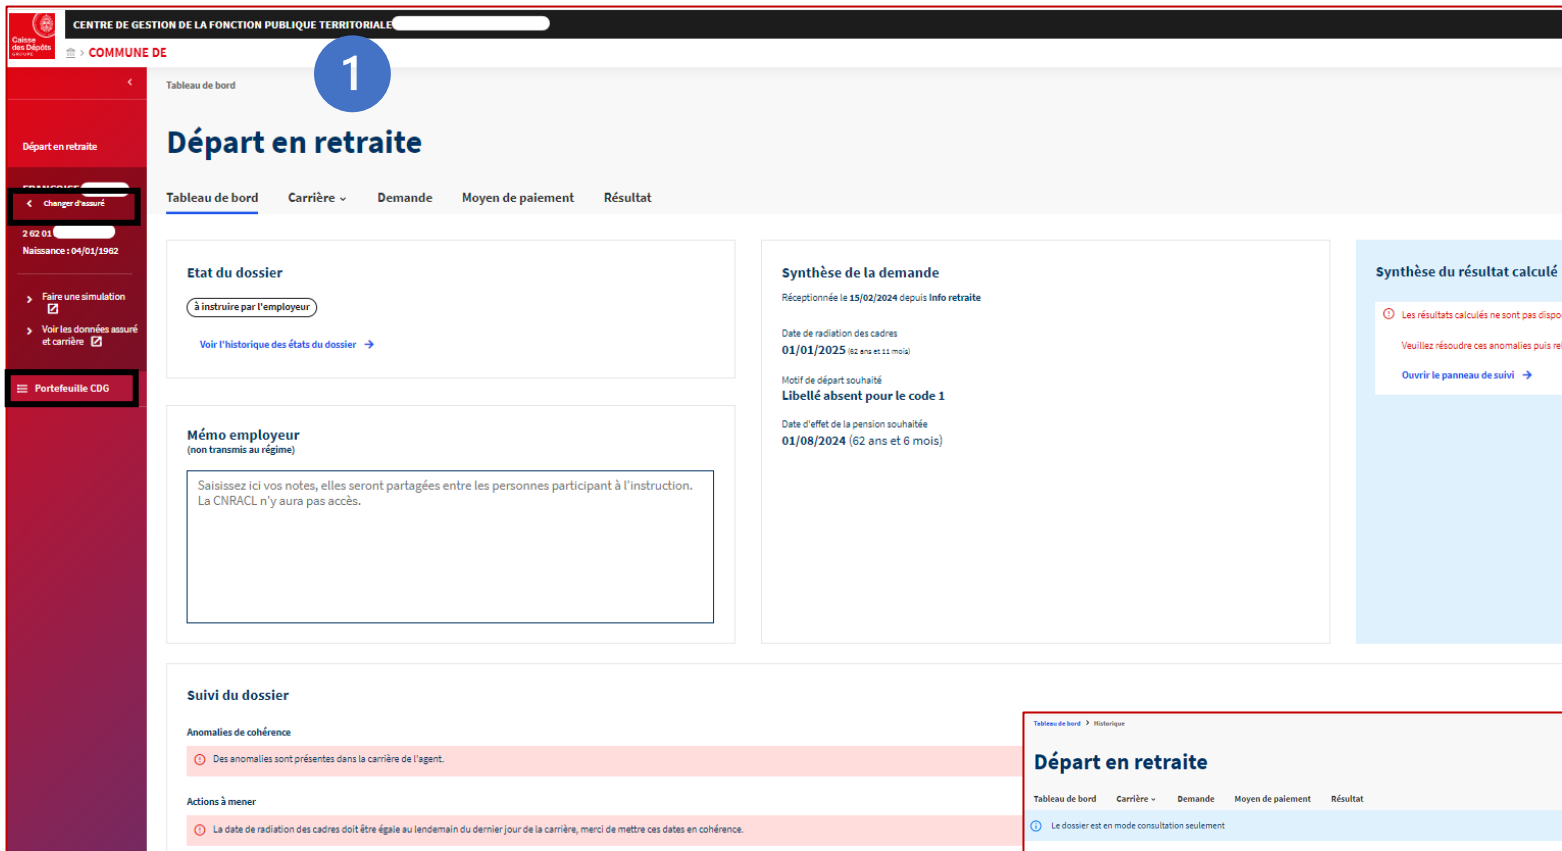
Caisse des Dépôts GROUPE

CENTRE DE GESTION DE LA FONCTION PUBLIQUE TERRITORIALE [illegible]

COMMUNE DE

1

Tableau de bord

Départ en retraite

Tableau de bord Carrière Demande Moyen de paiement Résultat

Départ en retraite

FRANCOISE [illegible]

Changer d'assuré

2 62 01 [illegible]

Naissance : 04/01/1962

Faire une simulation

Voir les données assuré et carrière

Portefeuille CDG

Etat du dossier

à instruire par l'employeur

Voir l'historique des états du dossier

Synthèse de la demande

Réceptionnée le 15/02/2024 depuis Info retraite

Date de radiation des cadres
01/01/2025 (62 ans et 11 mois)

Motif de départ souhaité
Libellé absent pour le code 1

Date d'effet de la pension souhaitée
01/08/2024 (62 ans et 6 mois)

Synthèse du résultat calculé

Les résultats calculés ne sont pas dispo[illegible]

Veuillez résoudre ces anomalies puis re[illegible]

Ouvrir le panneau de suivi

Mémo employeur
(non transmis au régime)

Saisissez ici vos notes, elles seront partagées entre les personnes participant à l'instruction. La CNRACL n'y aura pas accès.

Suivi du dossier

Anomalies de cohérence

Des anomalies sont présentes dans la carrière de l'agent.

Actions à mener

La date de radiation des cadres doit être égale au lendemain du dernier jour de la carrière, merci de mettre ces dates en cohérence.

Tableau de bord > Historique

Départ en retraite

Tableau de bord Carrière Demande Moyen de paiement Résultat

Le dossier est en mode consultation seulement